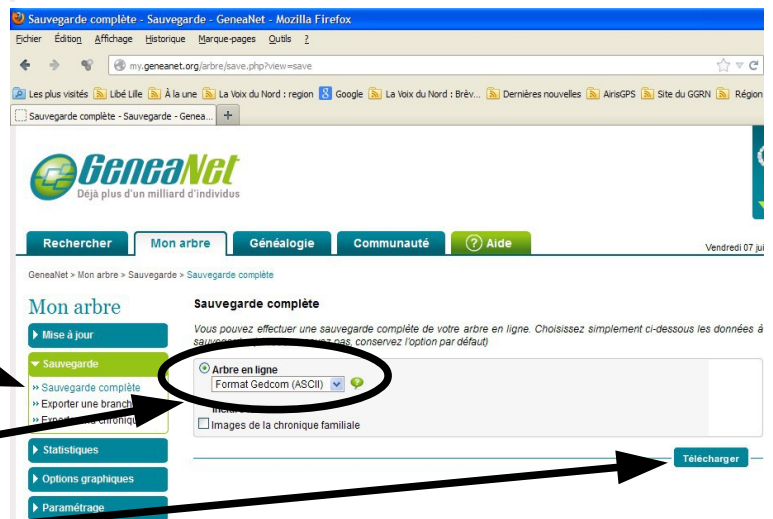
Sauvegarde complète - Sauvegarde - GeneaNet - Mozilla Firefox

Fichier Édition Affichage Historique Marque-pages Outils ?

my.geneanet.org/arbre/save.php?view=save

Les plus visités Libé Lille À la une La Voix du Nord : region Google La Voix du Nord : Brèv... Dernières nouvelles AirisGPS Site du GGRN Région

Sauvegarde complète - Sauvegarde - Genea...

GeneaNet
Déjà plus d'un milliard d'individus

Rechercher Mon arbre Généalogie Communauté Aide

Vendredi 07 ju

GeneaNet > Mon arbre > Sauvegarde > Sauvegarde complète

Mon arbre

Mise à jour

Sauvegarde

» Sauvegarde complète
» Exporter une branch
» Export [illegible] chronique

Statistiques

Options graphiques

Paramétrage

Sauvegarde complète

Vous pouvez effectuer une sauvegarde complète de votre arbre en ligne. Choisissez simplement ci-dessous les données à sauve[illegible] pas, conservez l'option par défaut)

Arbre en ligne
Format Gedcom (ASCII)

Inclure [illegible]

Images de la chronique familiale

Télécharger